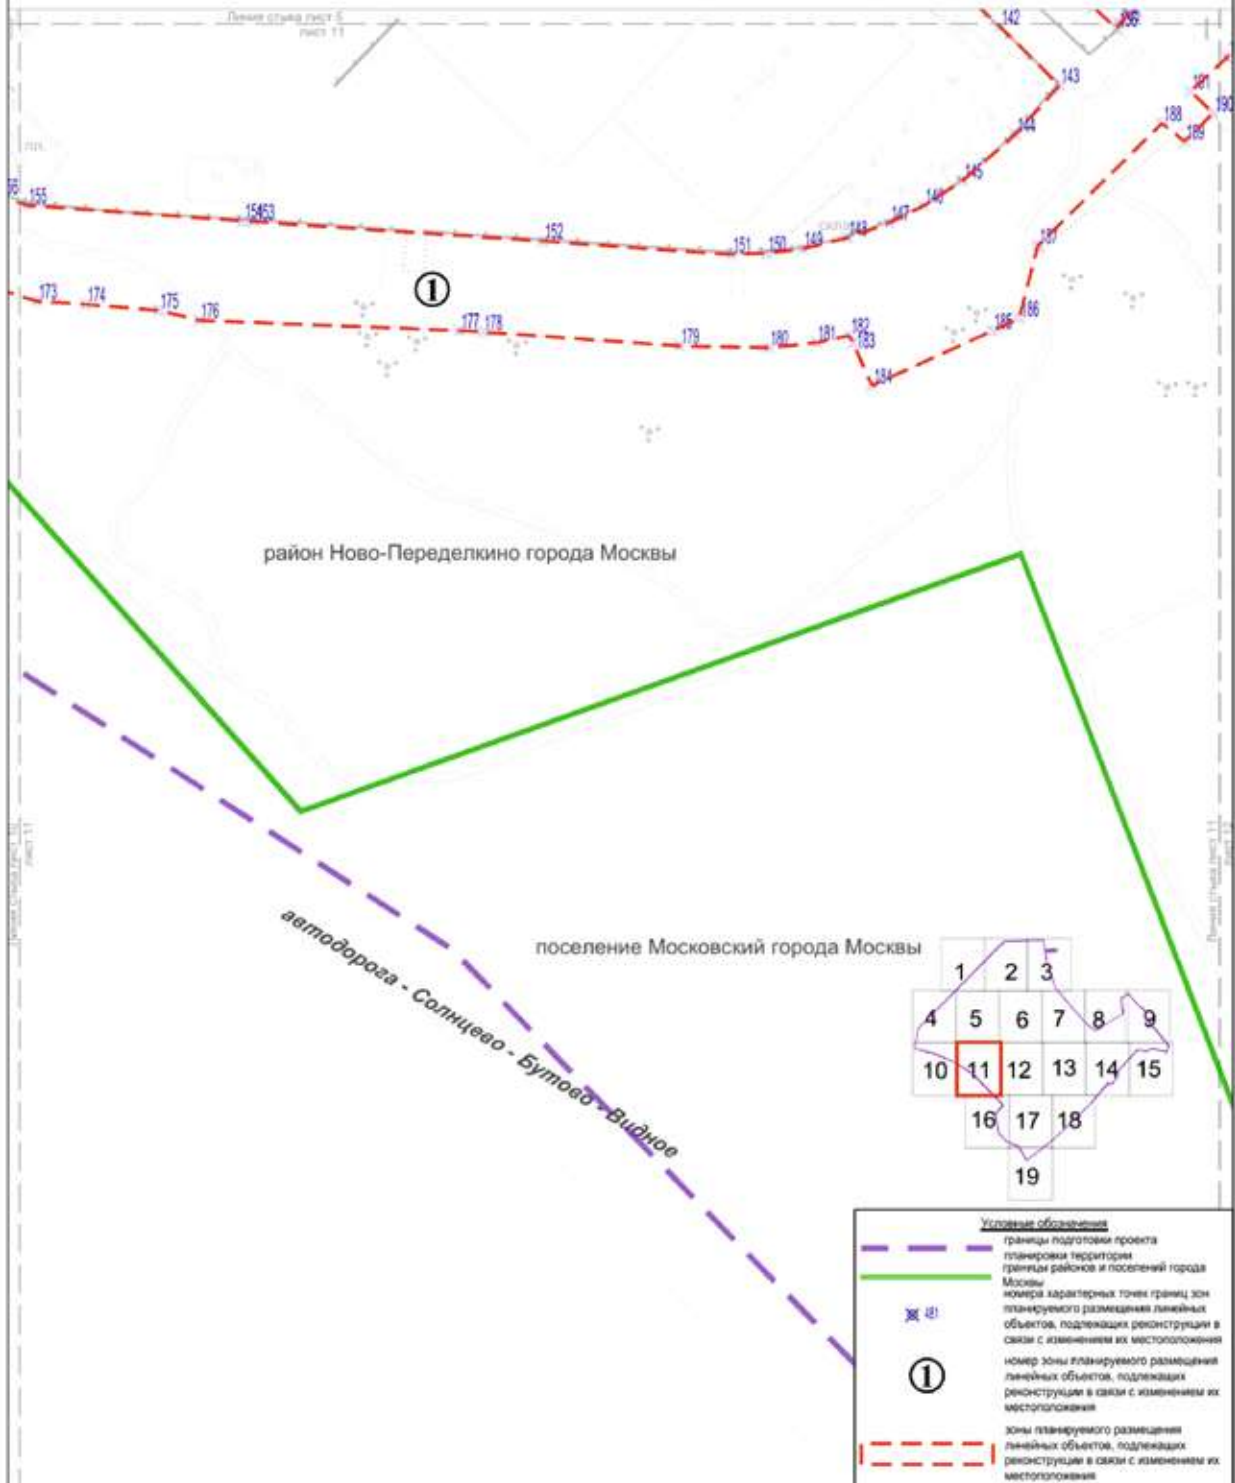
Линия стыка лист 5
лист 11

142
143
144
145
146
147
148
149
150
151
152
153
154
155
156
181
188
189
190
187
186
185
184
183
182
181
180
179
178
177
176
175
174
173

①

район Ново-Переделкино города Москвы

поселение Московский города Москвы

автодорога - Солнцево - Бутово - Видное

Линия стыка лист 10
лист 11

Линия стыка лист 11
лист 12

| 1 | 2 | 3 |
|---|---|---|
| 4 | 5 | 6 | 7 | 8 | 9 |
| 10 | 11 | 12 | 13 | 14 | 15 |
| 16 | 17 | 18 |
| 19 |

Условные обозначения
границы подготовки проекта планировки территории
границы районов и поселений города Москвы
номера характерных точек границ зон планируемого размещения линейных объектов, подлежащих реконструкции в связи с изменением их местоположения
номер зоны планируемого размещения линейных объектов, подлежащих реконструкции в связи с изменением их местоположения
зоны планируемого размещения линейных объектов, подлежащих реконструкции в связи с изменением их местоположения